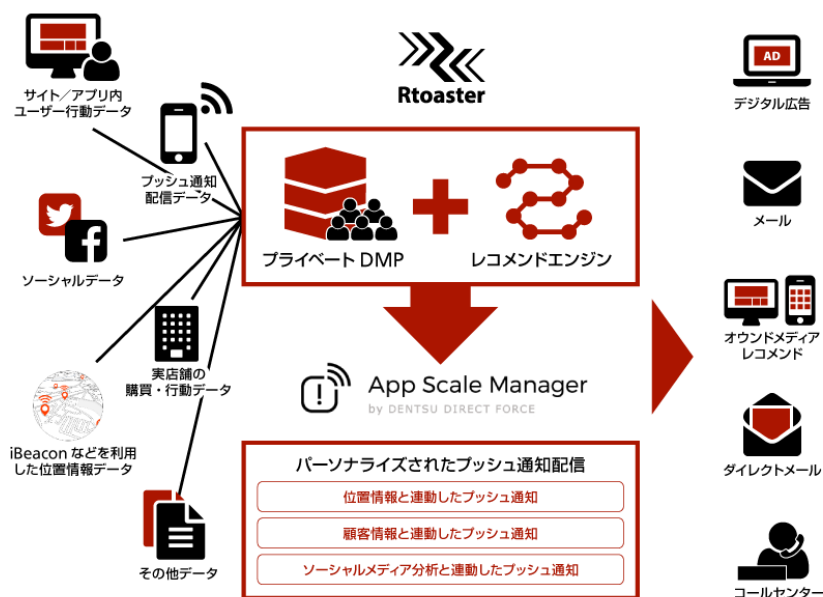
サイト／アプリ内
ユーザー行動データ

プッシュ通知
配信データ

ソーシャルデータ

実店舗の
購買・行動データ

iBeacon などを利用
した位置情報データ

その他データ

Rtoaster

プライベート DMP

レコメンドエンジン

App Scale Manager
by DENTSU DIRECT FORCE

パーソナライズされたプッシュ通知配信

位置情報と連動したプッシュ通知

顧客情報と連動したプッシュ通知

ソーシャルメディア分析と連動したプッシュ通知

AD
デジタル広告

メール

オウンドメディア
レコメンド

ダイレクトメール

コールセンター